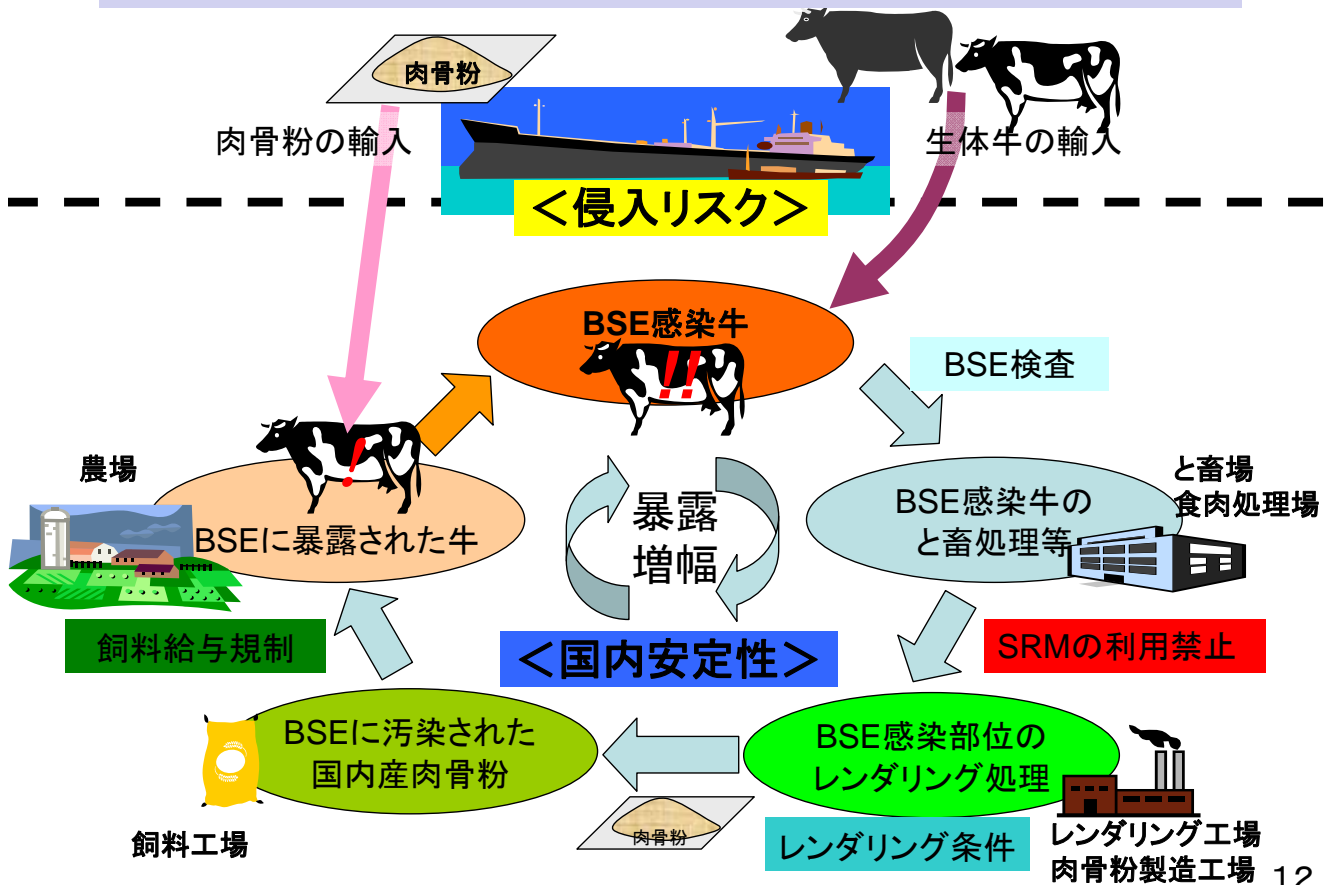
肉骨粉

肉骨粉の輸入

生体牛の輸入

＜侵入リスク＞

BSE感染牛

BSE検査

と畜場
食肉処理場

農場

BSEに暴露された牛

暴露
増幅

BSE感染牛の
と畜処理等

飼料給与規制

＜国内安定性＞

SRMの利用禁止

BSEに汚染された
国内産肉骨粉

BSE感染部位の
レンダリング処理

肉骨粉

レンダリング条件

飼料工場

レンダリング工場
肉骨粉製造工場

12